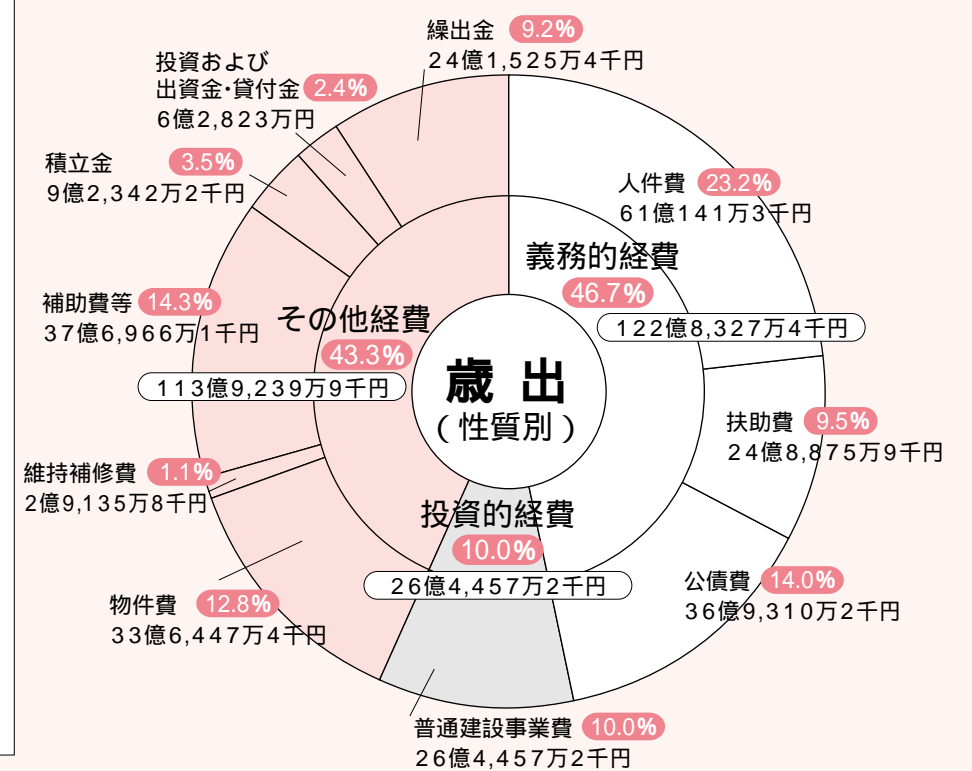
歳 出
（性質別）

義務的経費 46.7%
122億8,327万4千円

人件費 23.2%
61億141万3千円

扶助費 9.5%
24億8,875万9千円

公債費 14.0%
36億9,310万2千円

投資的経費 10.0%
26億4,457万2千円

普通建設事業費 10.0%
26億4,457万2千円

その他経費 43.3%
113億9,239万9千円

物件費 12.8%
33億6,447万4千円

維持補修費 1.1%
2億9,135万8千円

補助費等 14.3%
37億6,966万1千円

積立金 3.5%
9億2,342万2千円

投資および出資金・貸付金 2.4%
6億2,823万円

繰出金 9.2%
24億1,525万4千円